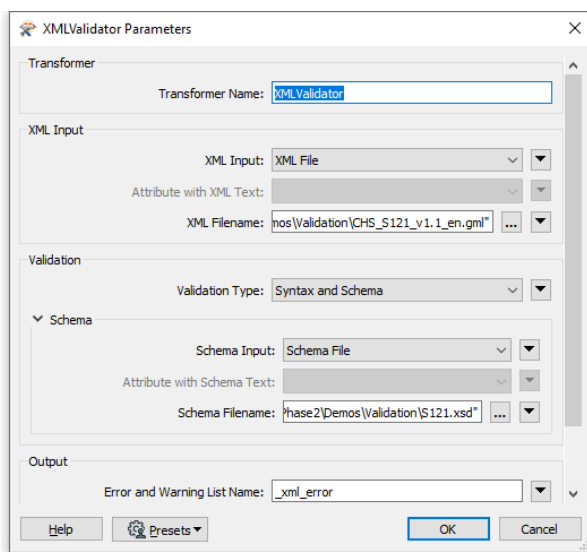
XMLValidator Parameters

Transformer

Transformer Name: XMLValidator

XML Input

XML Input: XML File

Attribute with XML Text:

XML Filename: mos\Validation\CHS_S121_v1.1_en.gml" ...

Validation

Validation Type: Syntax and Schema

Schema

Schema Input: Schema File

Attribute with Schema Text:

Schema Filename: Phase2\Demos\Validation\S121.xsd" ...

Output

Error and Warning List Name: _xml_error

Help

Presets

OK

Cancel